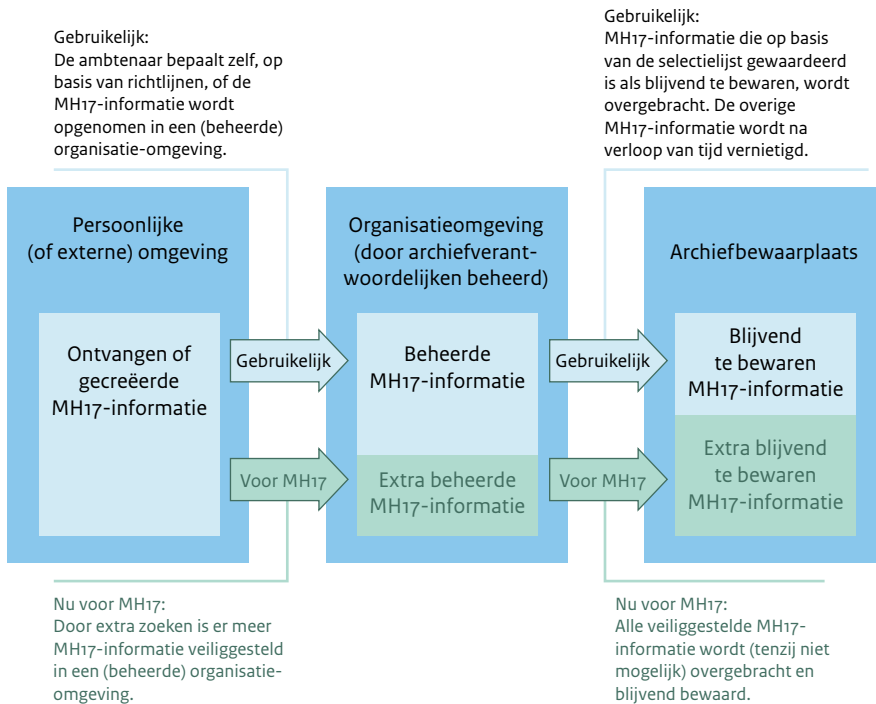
Gebruikelijk:
De ambtenaar bepaalt zelf, op basis van richtlijnen, of de MH17-informatie wordt opgenomen in een (beheerde) organisatie-omgeving.

Gebruikelijk:
MH17-informatie die op basis van de selectielijst gewaardeerd is als blijvend te bewaren, wordt overgebracht. De overige MH17-informatie wordt na verloop van tijd vernietigd.

Persoonlijke (of externe) omgeving

Ontvangen of gecreëerde MH17-informatie

Gebruikelijk

Voor MH17

Organisatieomgeving (door archiefverantwoordelijken beheerd)

Beheerde MH17-informatie

Extra beheerde MH17-informatie

Gebruikelijk

Voor MH17

Archiefbewaarplaats

Blijvend te bewaren MH17-informatie

Extra blijvend te bewaren MH17-informatie

Nu voor MH17:
Door extra zoeken is er meer MH17-informatie veiliggesteld in een (beheerde) organisatie-omgeving.

Nu voor MH17:
Alle veiliggestelde MH17-informatie wordt (tenzij niet mogelijk) overgebracht en blijvend bewaard.